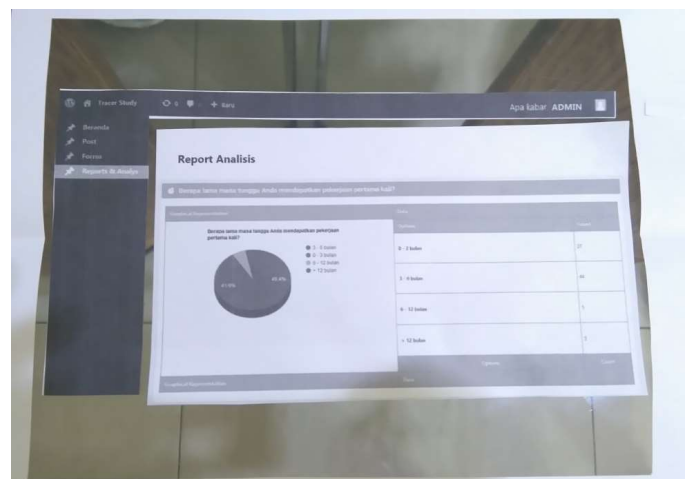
Tracer Study
0
0
+ Baru
Apa kabar, ADMIN

Beranda
Post
Forum
Reports & Analys

Report Analisis

Berapa lama masa tunggu Anda mendapatkan pekerjaan pertama kali?

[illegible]

Berapa lama masa tunggu Anda mendapatkan pekerjaan pertama kali?

0 - 3 bulan
3 - 6 bulan
6 - 12 bulan
> 12 bulan

41.9%
55.4%

| Pilihan | Jumlah |
|---|---|
| 0 - 3 bulan | 37 |
| 3 - 6 bulan | 44 |
| 6 - 12 bulan | 1 |
| > 12 bulan | 3 |

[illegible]